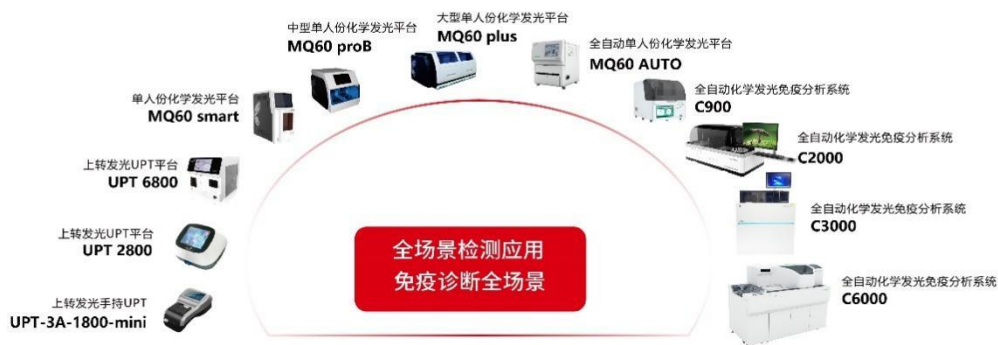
中型单人份化学发光平台
MQ60 proB

大型单人份化学发光平台
MQ60 plus

全自动单人份化学发光平台
MQ60 AUTO

单人份化学发光平台
MQ60 smart

全自动化学发光免疫分析系统
C900

全自动化学发光免疫分析系统
C2000

上转发光UPT平台
UPT 6800

全自动化学发光免疫分析系统
C3000

上转发光UPT平台
UPT 2800

全场景检测应用
免疫诊断全场景

全自动化学发光免疫分析系统
C6000

上转发光手持UPT
UPT-3A-1800-mini